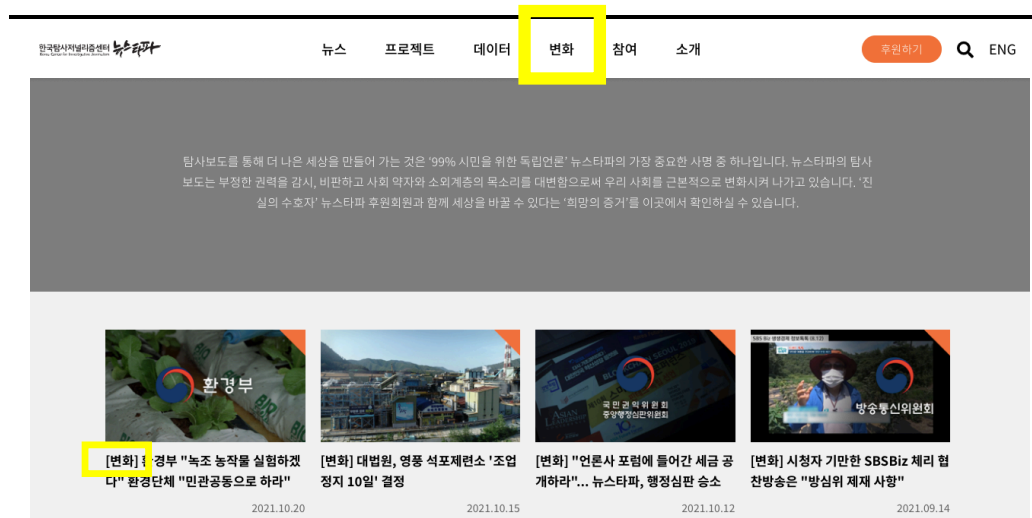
한국탐사저널리즘센터 뉴스타파

뉴스 프로젝트 데이터 변화 참여 소개

후원하기 ENG

탐사보도를 통해 더 나은 세상을 만들어 가는 것은 '99% 시민을 위한 독립언론' 뉴스타파의 가장 중요한 사명 중 하나입니다. 뉴스타파의 탐사보도는 부정한 권력을 감시, 비판하고 사회 약자와 소외계층의 목소리를 대변함으로써 우리 사회를 근본적으로 변화시켜 나가고 있습니다. '진실의 수호자' 뉴스타파 후원회원과 함께 세상을 바꿀 수 있다는 '희망의 증거'를 이곳에서 확인하실 수 있습니다.

환경부

[변화] 환경부 "녹조 농작물 실험하겠다" 환경단체 "민관공동으로 하라"

2021.10.20

[변화] 대법원, 영풍 석포제련소 '조업정지 10일' 결정

2021.10.15

국민권익위원회 중앙행정심판위원회

[변화] "언론사 포럼에 들어간 세금 공개하라"... 뉴스타파, 행정심판 승소

2021.10.12

방송통신위원회

[변화] 시청자 기만한 SBSBiz 체리 협찬방송은 "방심위 제재 사항"

2021.09.14